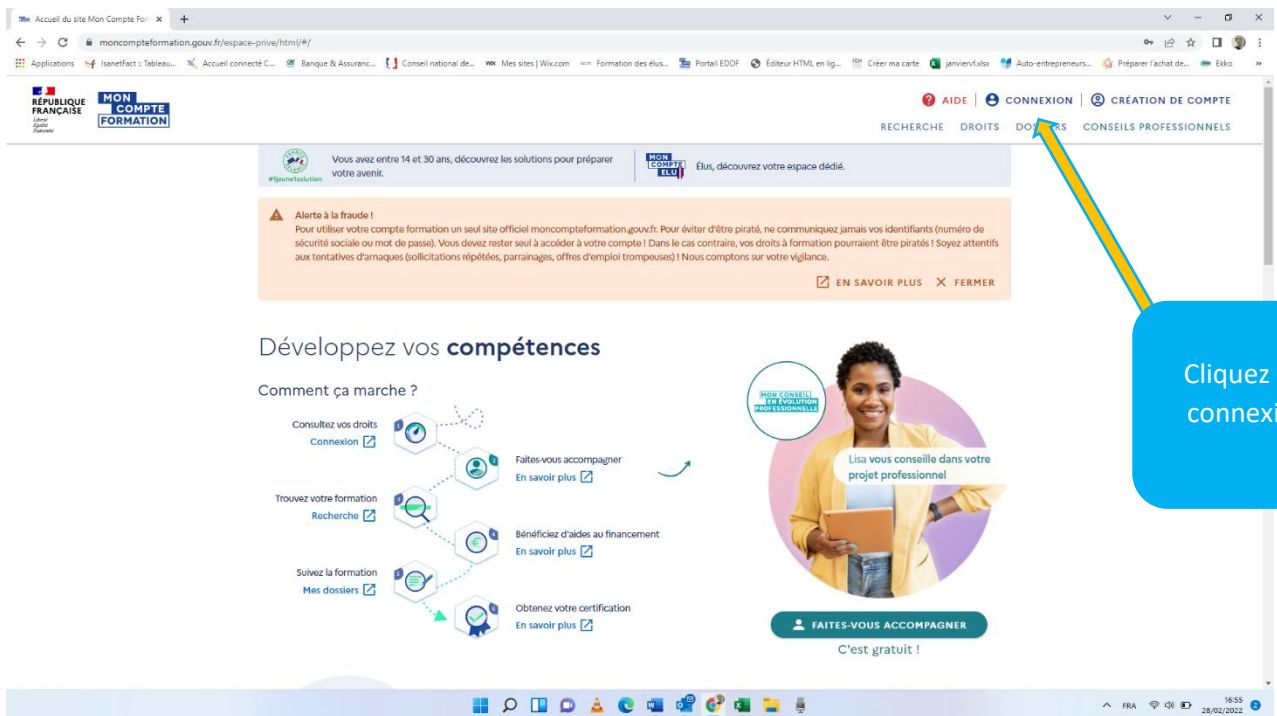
Accueil du site Mon Compte For ×

moncompteformation.gouv.fr/espace-prive/html/#/

Applications IsanetFact :: Tableau... Accueil connecté C... Banque & Assuranc... Conseil national de... Mes sites | Wix.com Formation des élus... Portail EDOF Éditeur HTML en lig... Créer ma carte janvierV.xlsx Auto-entrepreneurs... Préparer l'achat de... Ekko

RÉPUBLIQUE FRANÇAISE Liberté Égalité Fraternité

MON COMPTE FORMATION

AIDE | CONNEXION | CRÉATION DE COMPTE

RECHERCHE DROITS DOSSIERS CONSEILS PROFESSIONNELS

#1jeune1solution Vous avez entre 14 et 30 ans, découvrez les solutions pour préparer votre avenir.

MON COMPTE ELU Élus, découvrez votre espace dédié.

Alerte à la fraude !
Pour utiliser votre compte formation un seul site officiel moncompteformation.gouv.fr. Pour éviter d'être piraté, ne communiquez jamais vos identifiants (numéro de sécurité sociale ou mot de passe). Vous devez rester seul à accéder à votre compte ! Dans le cas contraire, vos droits à formation pourraient être piratés ! Soyez attentifs aux tentatives d'arnaques (sollicitations répétées, parrainages, offres d'emploi trompeuses) ! Nous comptons sur votre vigilance.

EN SAVOIR PLUS × FERMER

Développez vos compétences

Comment ça marche ?

Consultez vos droits
Connexion

Faites-vous accompagner
En savoir plus

Trouvez votre formation
Recherche

Bénéficiez d'aides au financement
En savoir plus

Suivez la formation
Mes dossiers

Obtenez votre certification
En savoir plus

MON CONSEIL EN ÉVOLUTION PROFESSIONNELLE

Lisa vous conseille dans votre projet professionnel

FAITES-VOUS ACCOMPAGNER

C'est gratuit !

Cliquez connexi

FRA 16:55 28/02/2022